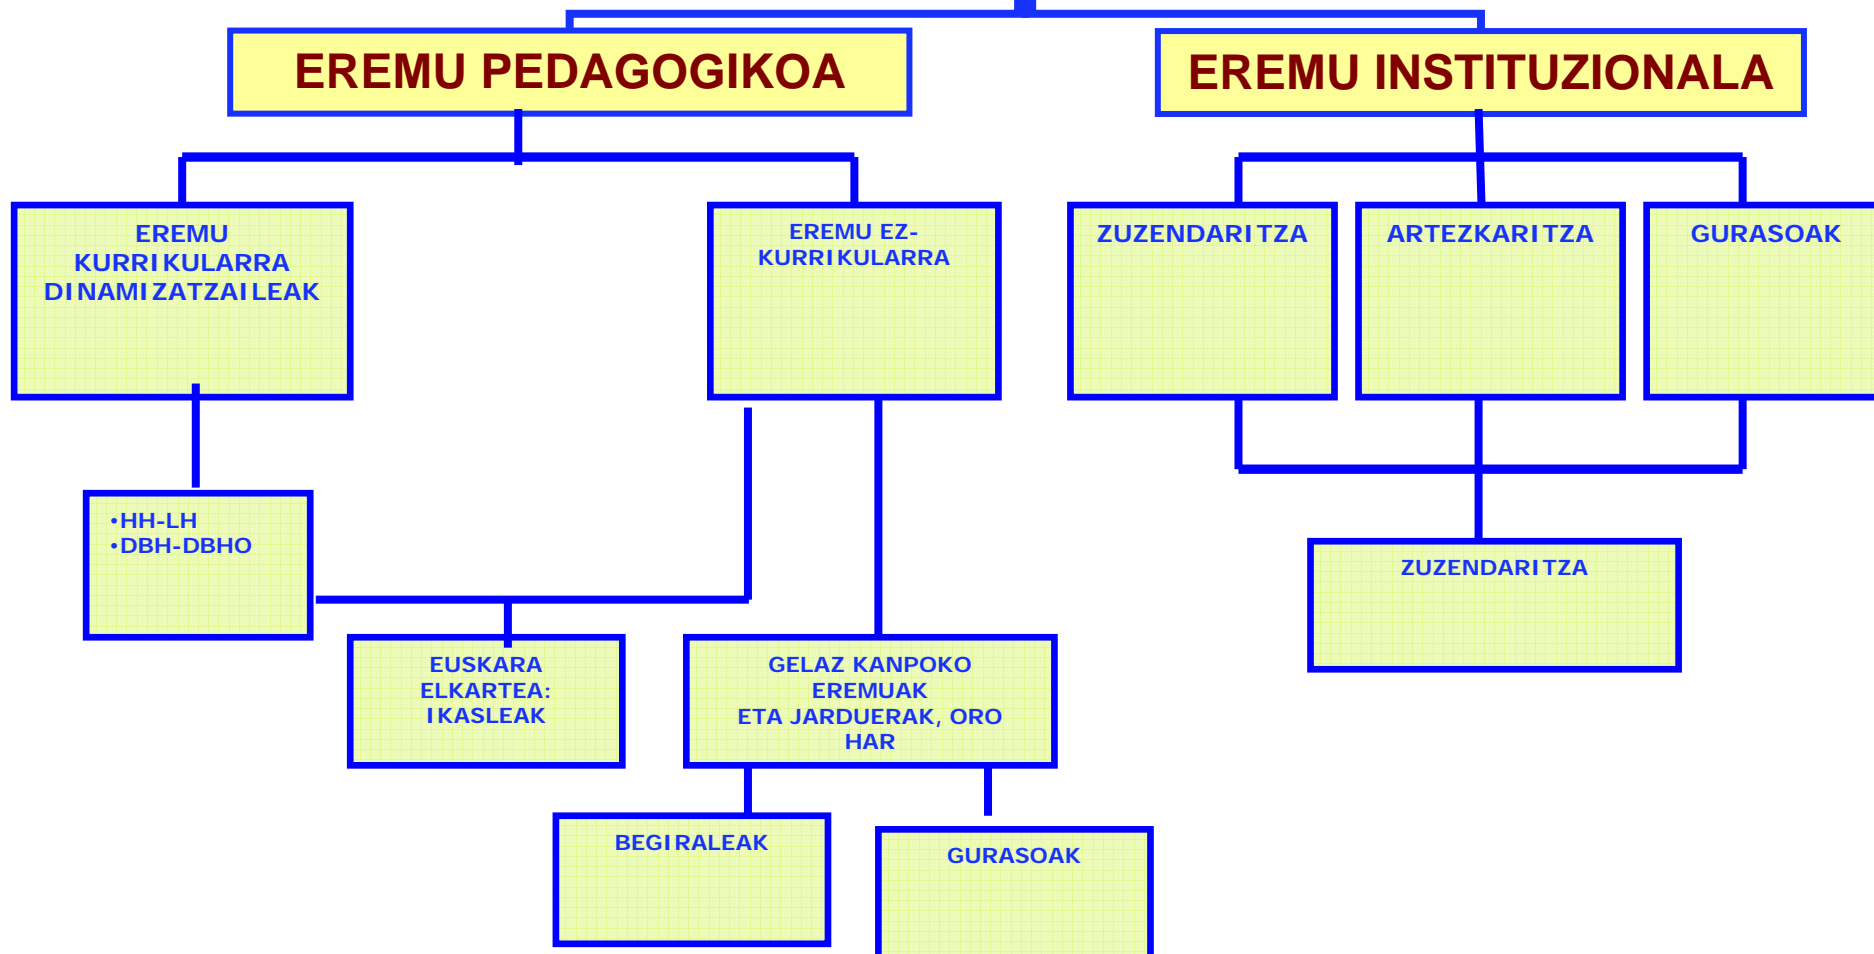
EREMU PEDAGOGIKOA

EREMU INSTITUZIONALA

EREMU KURRIKULARRA DINAMIZATZAILEAK

EREMU EZ-KURRIKULARRA

ZUZENDARITZA

ARTEZKARITZA

GURASOAK

•HH-LH
•DBH-DBHO

ZUZENDARITZA

EUSKARA ELKARTEA: IKASLEAK

GELAZ KANPOKO EREMUAK ETA JARDUERAK, ORO HAR

BEGIRALEAK

GURASOAK